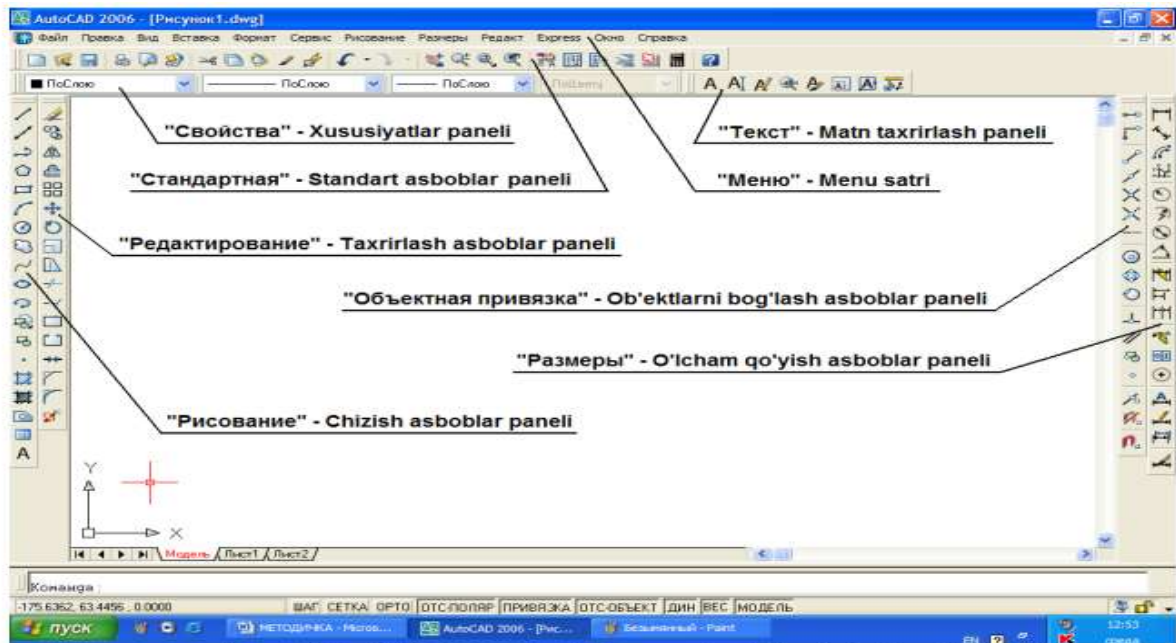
AutoCAD 2006 - [Рисунок1.dwg]

Файл Правка Вид Вставка Формат Сервис Рисование Размеры Редакт Express Окно Справка

ПоСлою ПоСлою ПоСлою ПоЦвету

"Свойства" - Xususiyatlar paneli

"Текст" - Matn taxrirlash paneli

"Стандартная" - Standart asboblar paneli

"Меню" - Menu satri

"Редактирование" - Taxrirlash asboblar paneli

"Объектная привязка" - Ob'ektlarni bog'lash asboblar paneli

"Размеры" - O'lcham qo'yish asboblar paneli

"Рисование" - Chizish asboblar paneli

Y

X

Модель Лист1 Лист2

Команда

-175.6362, 63.4456 , 0.0000

ШАГ СЕТКА ОРТО ОТС-ПОЛЯР ПРИВЯЗКА ОТС-ОБЪЕКТ ДИН ВЕС МОДЕЛЬ

пуск

МЕТОДИЧКА - Micros...

AutoCAD 2006 - [Рис...

Безымянный - Paint

EN

12:53

среда